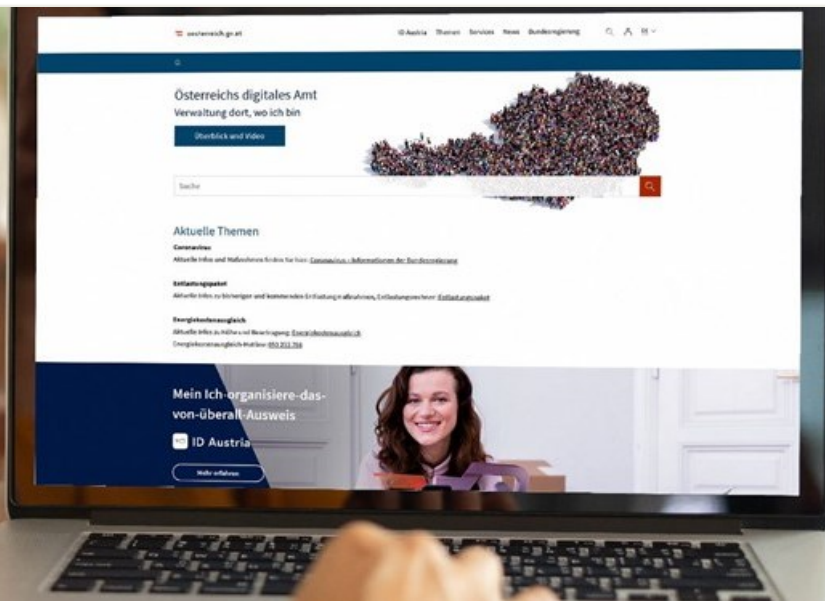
oesterreich.gv.at

ID Austria Themen Services News Bundesregierung

Österreichs digitales Amt

Verwaltung dort, wo ich bin

Überblick und Video

Suche

Aktuelle Themen

Coronavirus

Aktuelle Infos und Maßnahmen finden Sie hier: Coronavirus – Informationen der Bundesregierung

Entlastungspaket

Aktuelle Infos zu bisherigen und kommenden Entlastungsmaßnahmen, Entlastungsrechner: Entlastungspaket

Energiekostenausgleich

Aktuelle Infos zu Höhe und Beantragung: Energiekostenausgleich

Energiekostenausgleich-Hotline: 050 233 766

Mein Ich-organisiere-das-von-überall-Ausweis

ID Austria

Mehr erfahren